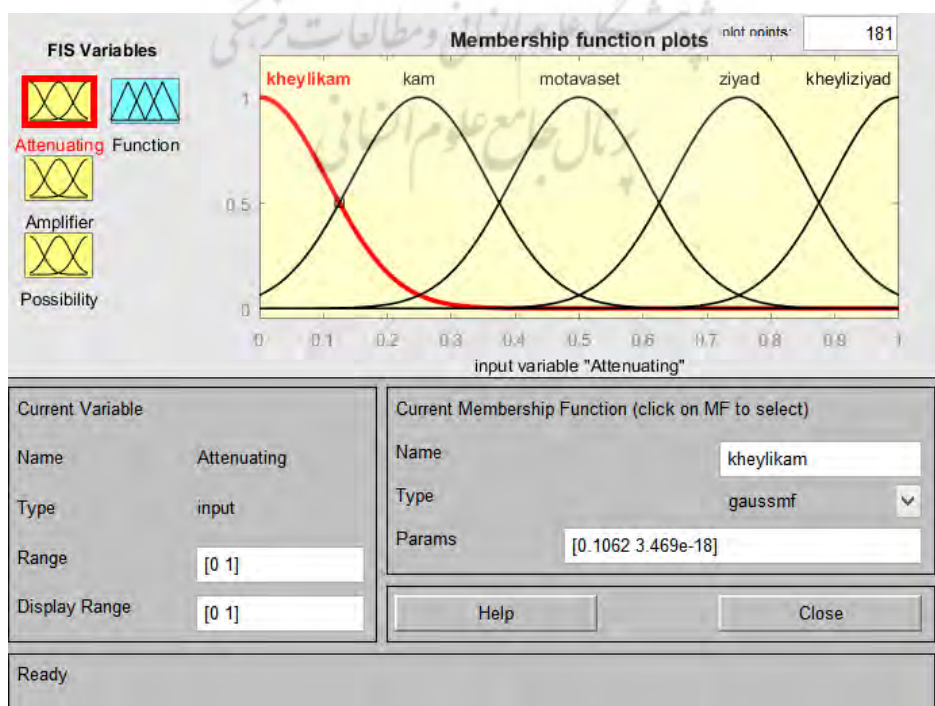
FIS Variables

Attenuating Function

Amplifier

Possibility

پژوهشگاه علوم انسانی و مطالعات فرهنگی
پرتال جامع علوم انسانی

Membership function plots

plot points: 181

kheylikam kam motavaset ziyad kheyliziyad

1

0.5

0

0 0.1 0.2 0.3 0.4 0.5 0.6 0.7 0.8 0.9 1

input variable "Attenuating"

Current Variable

Name Attenuating

Type input

Range [0 1]

Display Range [0 1]

Current Membership Function (click on MF to select)

Name kheylikam

Type gaussmf

Params [0.1062 3.469e-18]

Help

Close

Ready